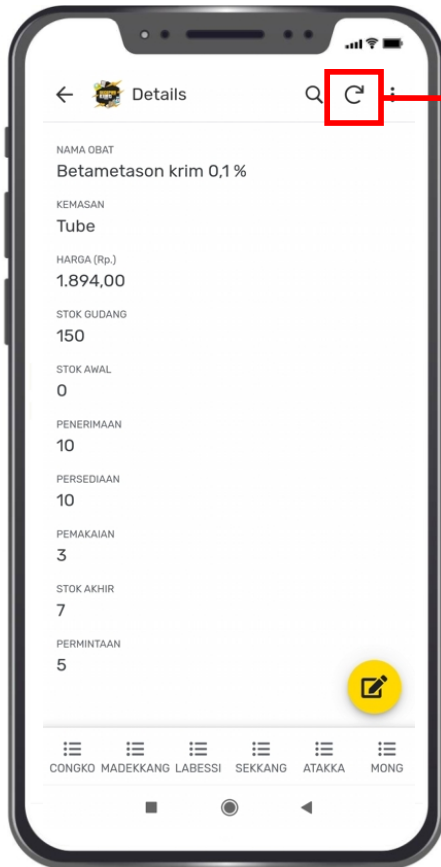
Details

NAMA OBAT
Betametason krim 0,1 %

KEMASAN
Tube

HARGA (Rp.)
1.894,00

STOK GUDANG
150

STOK AWAL
0

PENERIMAAN
10

PERSEDIAAN
10

PEMAKAIAN
3

STOK AKHIR
7

PERMINTAAN
5

CONGKO MADEKKANG LABESSI SEKKANG ATAKKA MONG